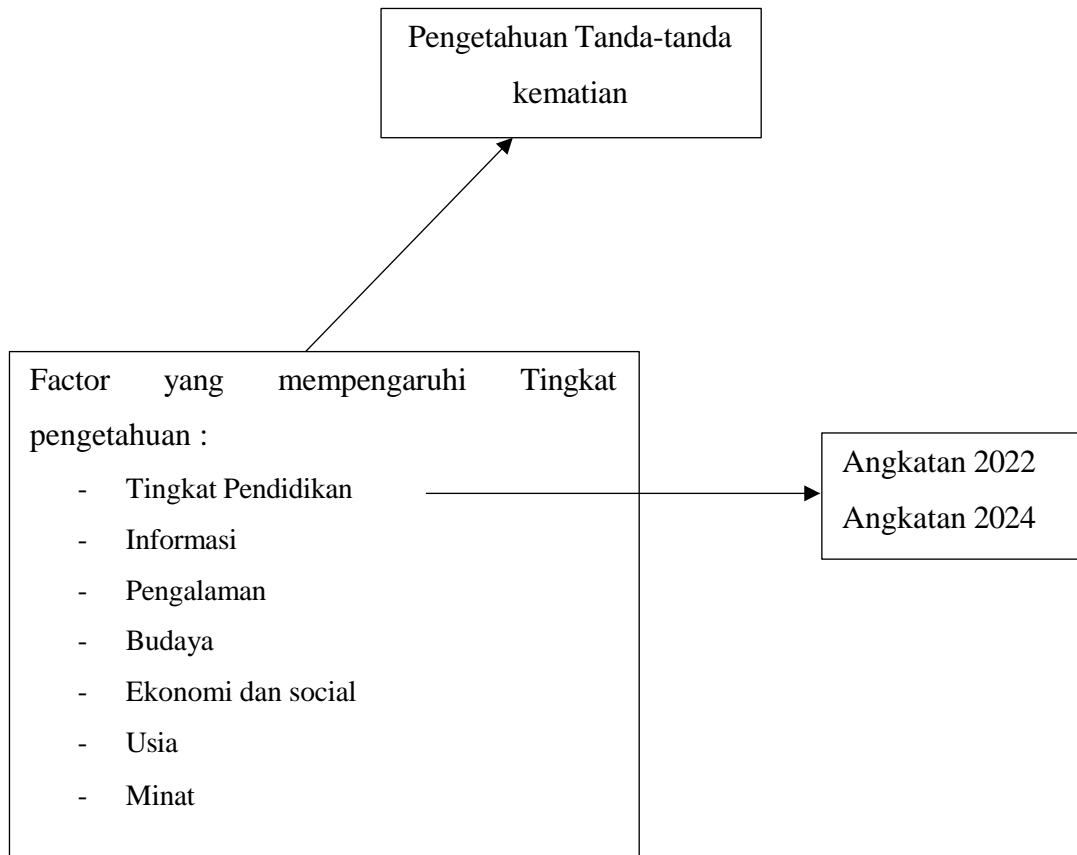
Pengetahuan Tanda-tanda kematian

Factor yang mempengaruhi Tingkat pengetahuan :

- Tingkat Pendidikan
- Informasi
- Pengalaman
- Budaya
- Ekonomi dan social
- Usia
- Minat

Angkatan 2022
Angkatan 2024